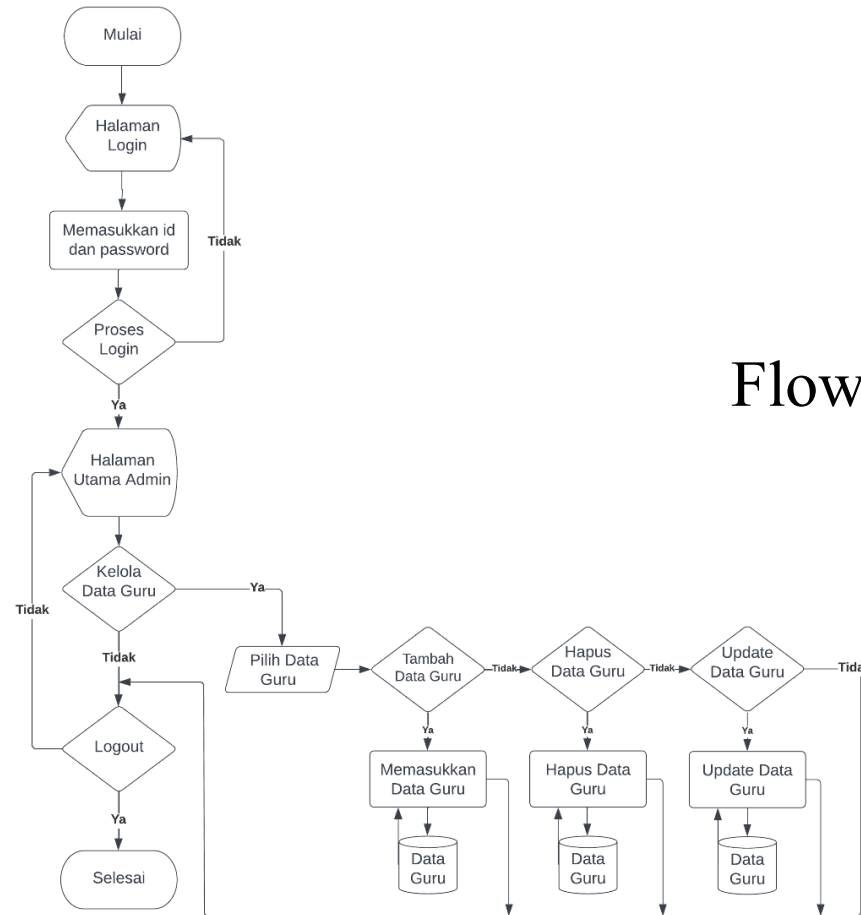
Mulai

Halaman Login

Memasukkan id dan password

Tidak

Proses Login

Ya

Flow

Halaman Utama Admin

Kelola Data Guru

Ya

Tidak

Tidak

Pilih Data Guru

Tambah Data Guru

Tidak

Hapus Data Guru

Tidak

Update Data Guru

Tida

Ya

Ya

Ya

Logout

Memasukkan Data Guru

Hapus Data Guru

Update Data Guru

Ya

Data Guru

Data Guru

Data Guru

Selesai